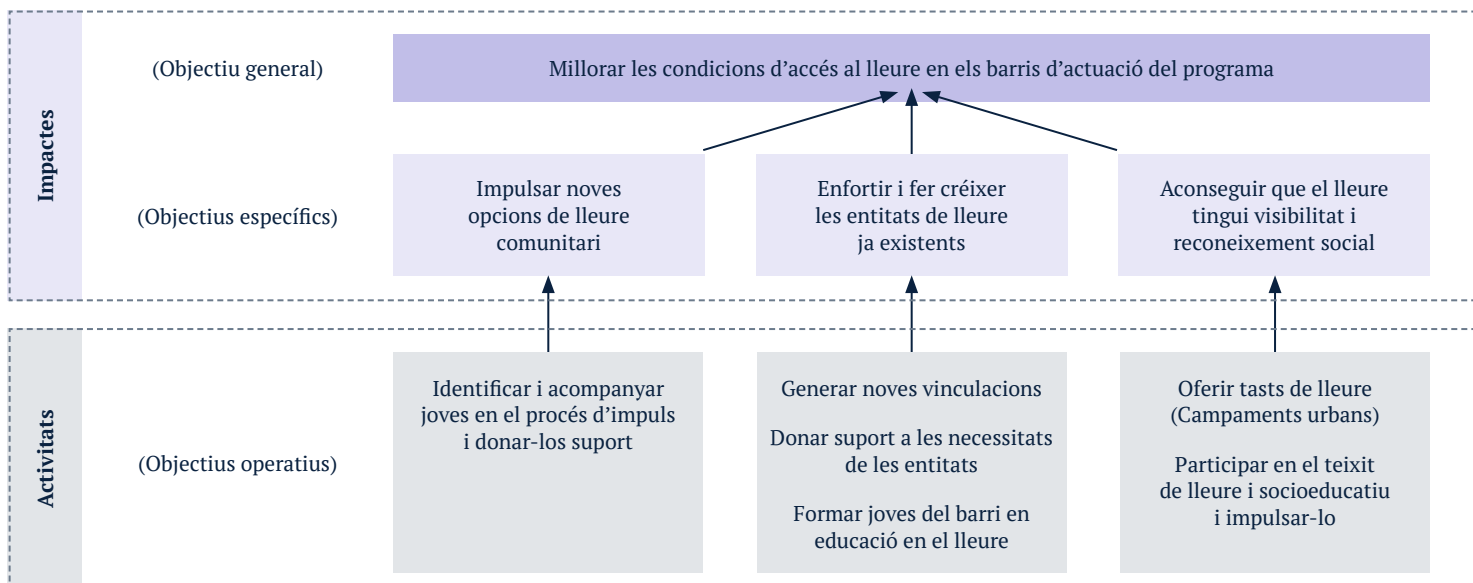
Impactes

(Objectiu general)

Millorar les condicions d'accés al lleure en els barris d'actuació del programa

(Objectius específics)

Impulsar noves opcions de lleure comunitari

Enfortir i fer créixer les entitats de lleure ja existents

Aconseguir que el lleure tingui visibilitat i reconeixement social

Activitats

(Objectius operatius)

Identificar i acompanyar joves en el procés d'impuls i donar-los suport

Generar noves vinculacions

Donar suport a les necessitats de les entitats

Formar joves del barri en educació en el lleure

Oferir tasts de lleure (Campaments urbans)

Participar en el teixit de lleure i socioeducatiu i impulsar-lo